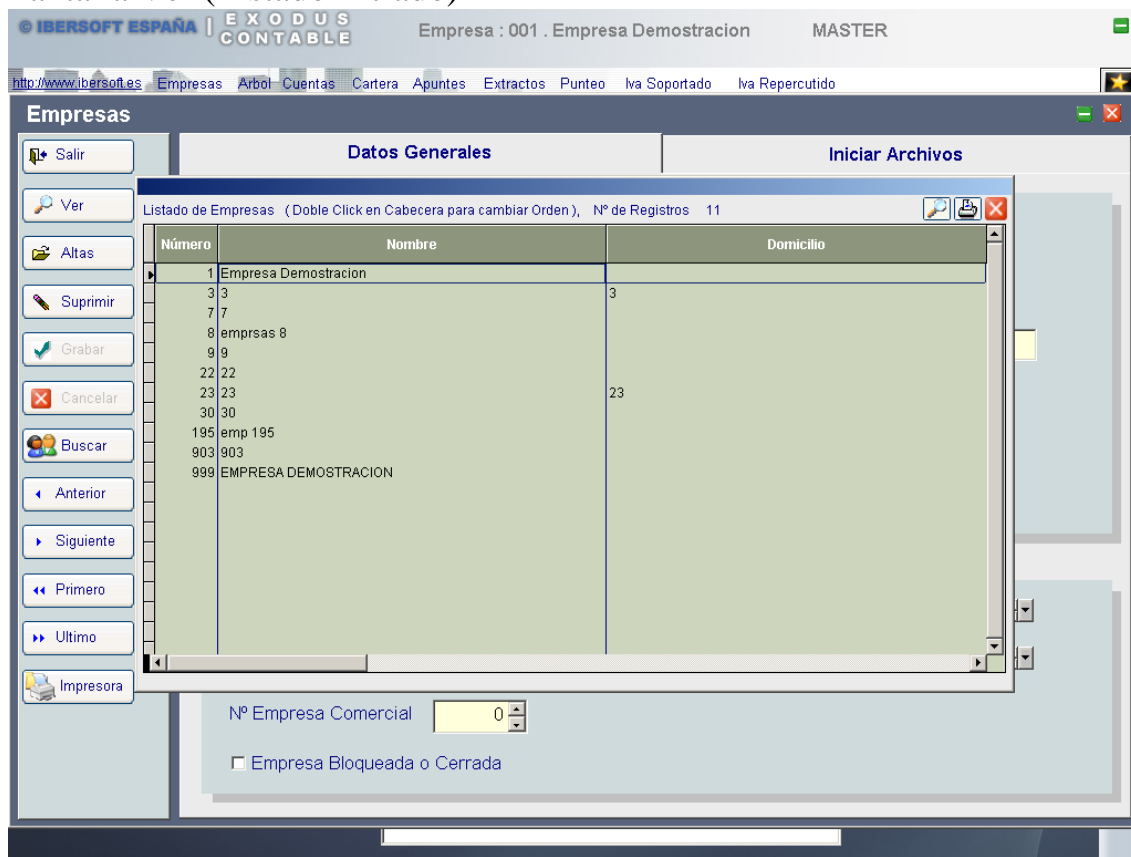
© IBERSOFT ESPAÑA | EXODUS CONTABLE Empresa : 001 . Empresa Demostracion MASTER

http://www.ibersoft.es Empresas Arbol Cuentas Cartera Apuntes Extractos Punteo Iva Soportado Iva Repercutido

Empresas

Salir
Ver
Altas
Suprimir
Grabar
Cancelar
Buscar
Anterior
Siguiente
Primero
Ultimo
Impresora

Datos Generales

Iniciar Archivos

Listado de Empresas (Doble Click en Cabecera para cambiar Orden), Nº de Registros 11

| Número | Nombre | Domicilio |
|---|---|---|
| 1 | Empresa Demostracion | |
| 3 | 3 | 3 |
| 7 | 7 | |
| 8 | emprsas 8 | |
| 9 | 9 | |
| 22 | 22 | |
| 23 | 23 | 23 |
| 30 | 30 | |
| 195 | emp 195 | |
| 903 | 903 | |
| 999 | EMPRESA DEMOSTRACION | |

Nº Empresa Comercial 0

Empresa Bloqueada o Cerrada